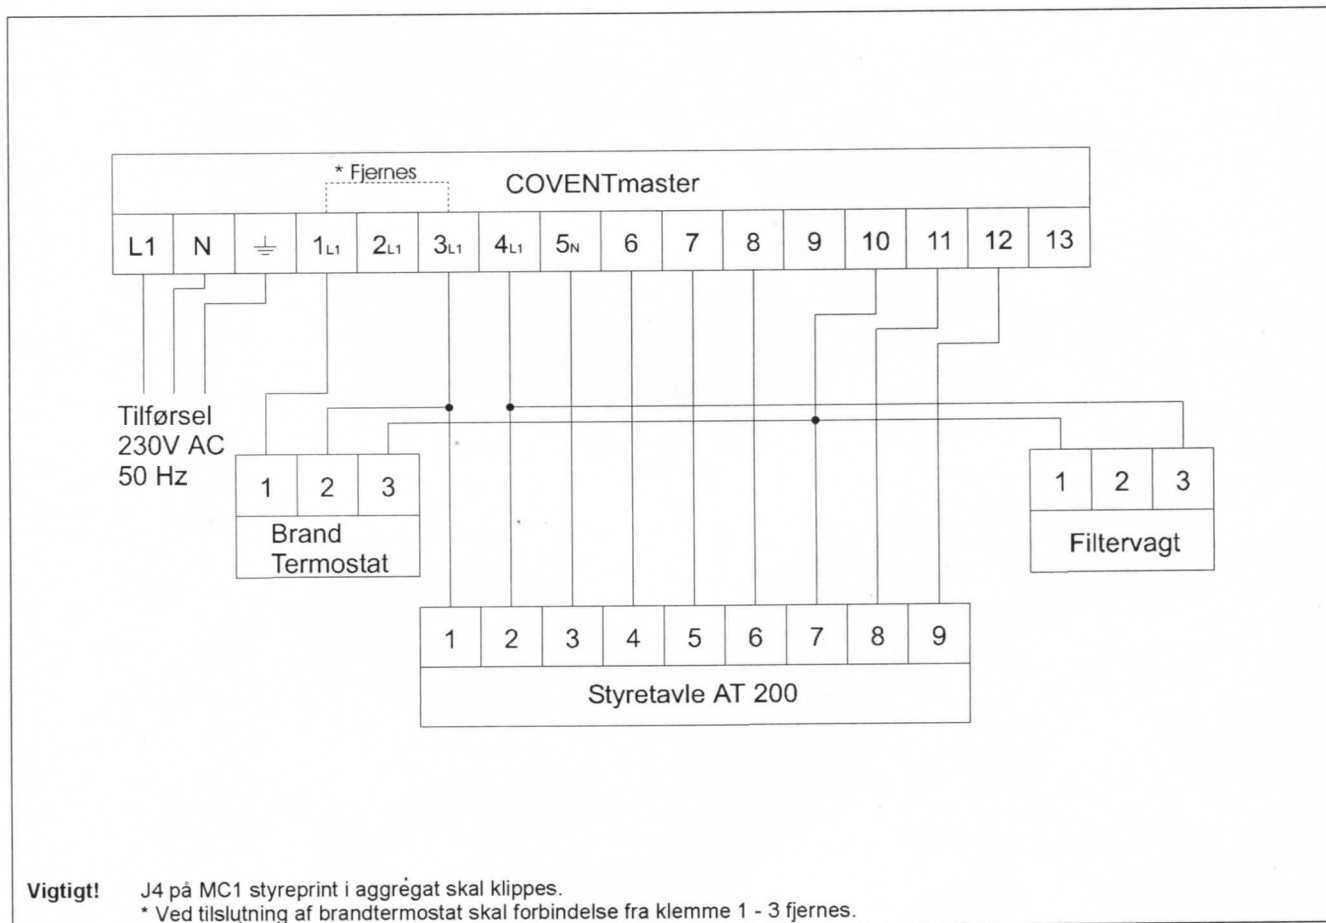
* Fjernes

COVENTmaster

| L1 | N | ⏚ | $1_{L1}$ | $2_{L1}$ | $3_{L1}$ | $4_{L1}$ | $5_{N}$ | 6 | 7 | 8 | 9 | 10 | 11 | 12 | 13 |
|---|---|---|---|---|---|---|---|---|---|---|---|---|---|---|---|

Tilførsel
230V AC
50 Hz

| 1 | 2 | 3 |
|---|---|---|

Brand
Termostat

| 1 | 2 | 3 |
|---|---|---|

Filtervagt

| 1 | 2 | 3 | 4 | 5 | 6 | 7 | 8 | 9 |
|---|---|---|---|---|---|---|---|---|

Styretavle AT 200

Vigtigt! J4 på MC1 styreprint i aggregat skal klippes.
* Ved tilslutning af brandtermostat skal forbindelse fra klemme 1 - 3 fjernes.